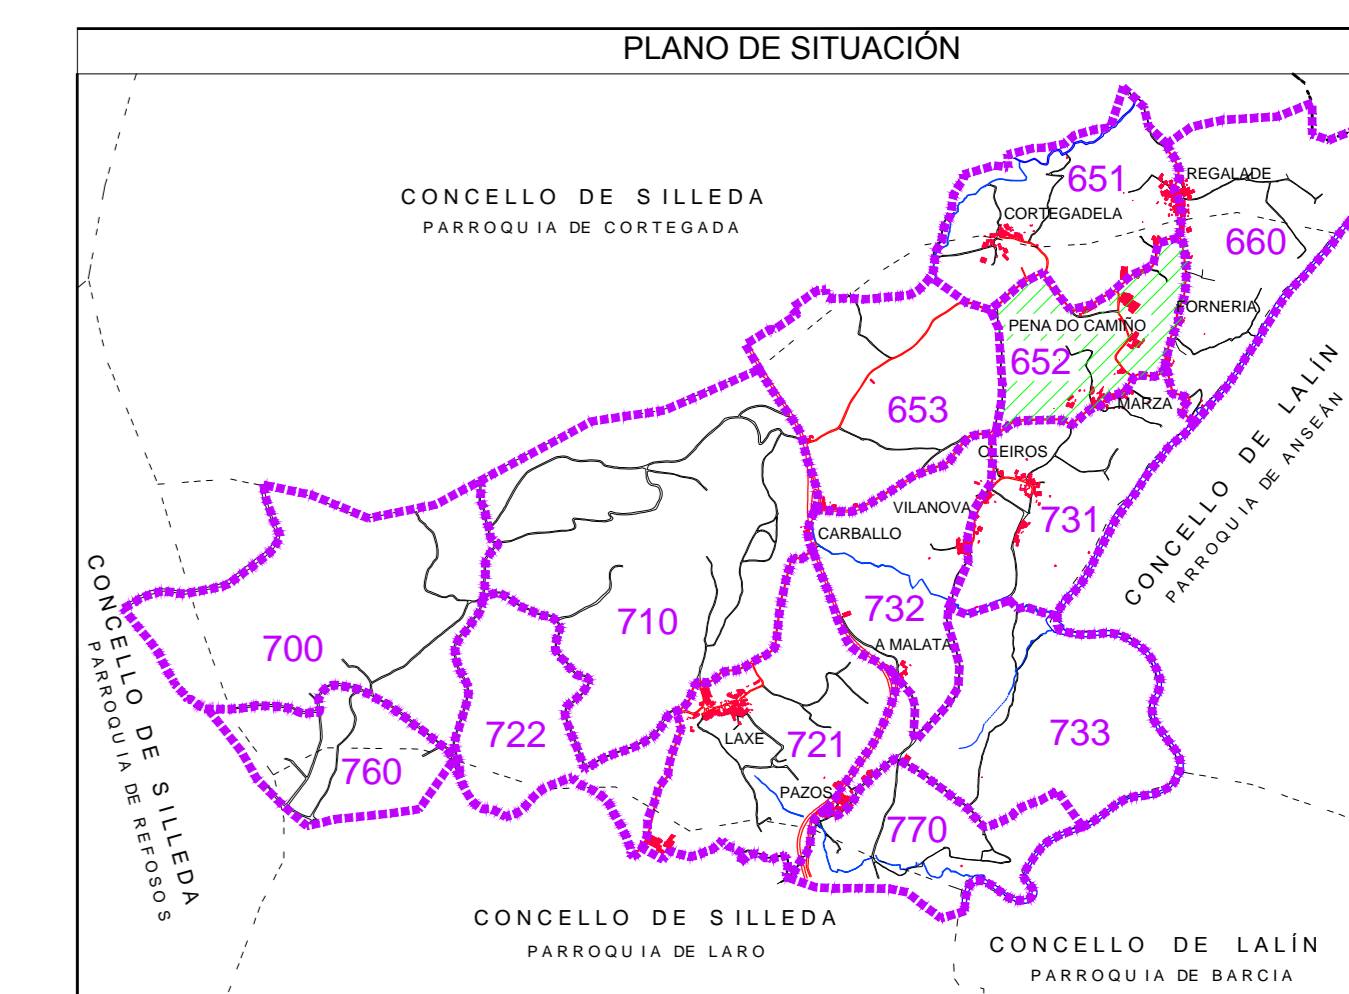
PLANO DE SITUACIÓN

CONCELLO DE SILLEDA
PARROQUIA DE CORTEGADA

651
REGALADE
CORTEGADELA
660
FORNERIA
PENA DO CAMIÑO
652
653
MARZA
CLEIROS
VILANOVA
731
CARBALLO
CONCELLO DE LALÍN
PARROQUIA DE ANSEÁN
710
700
732
A MALATA
722
LAXE
721
733
760
PAZOS
770

CONCELLO DE SILLEDA
PARROQUIA DE REFOSOS

CONCELLO DE SILLEDA
PARROQUIA DE LARO

CONCELLO DE LALÍN
PARROQUIA DE BARCIA